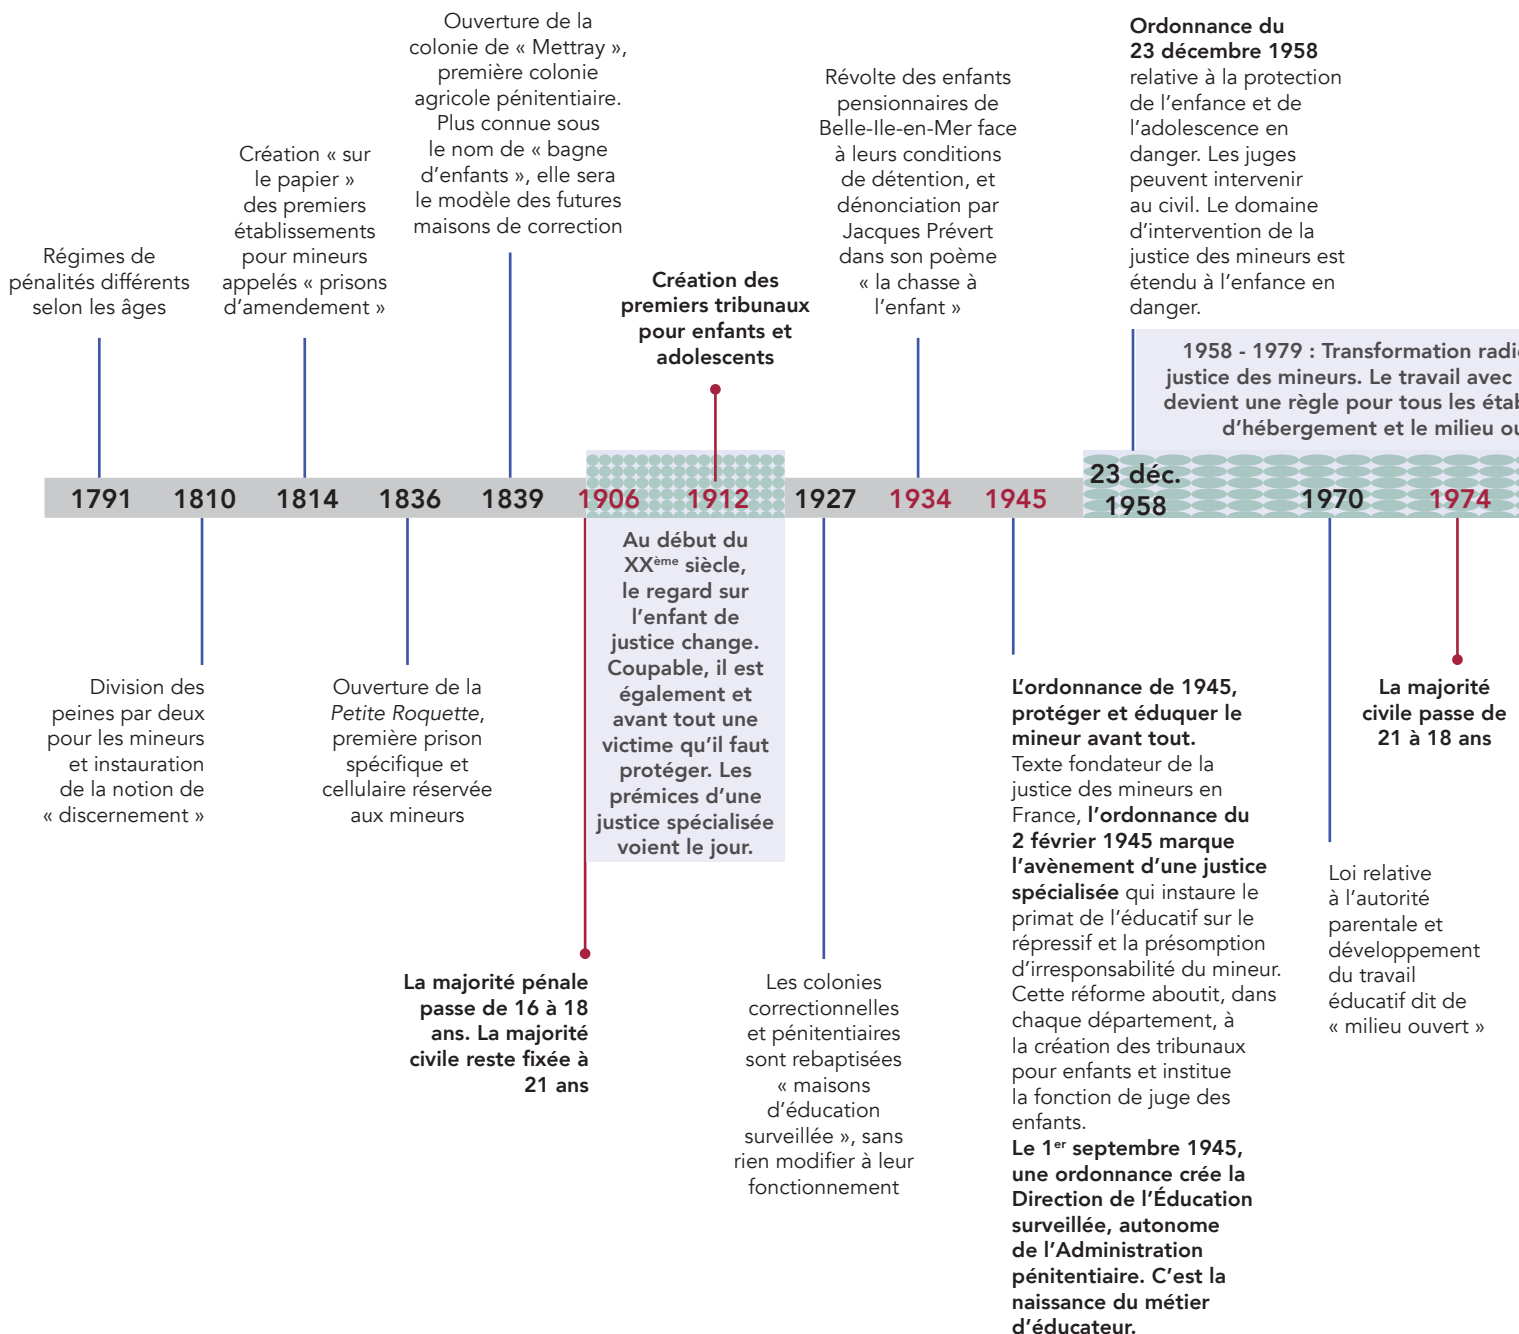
Régimes de pénalités différents selon les âges

Création « sur le papier » des premiers établissements pour mineurs appelés « prisons d'amendement »

Ouverture de la colonie de « Mettray », première colonie agricole pénitentiaire. Plus connue sous le nom de « bagne d'enfants », elle sera le modèle des futures maisons de correction

Création des premiers tribunaux pour enfants et adolescents

Révolte des enfants pensionnaires de Belle-Ile-en-Mer face à leurs conditions de détention, et dénonciation par Jacques Prévert dans son poème « la chasse à l'enfant »

Ordonnance du 23 décembre 1958 relative à la protection de l'enfance et de l'adolescence en danger. Les juges peuvent intervenir au civil. Le domaine d'intervention de la justice des mineurs est étendu à l'enfance en danger.

1958 - 1979 : Transformation radi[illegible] justice des mineurs. Le travail avec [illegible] devient une règle pour tous les étab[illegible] d'hébergement et le milieu ou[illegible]

1791 1810 1814 1836 1839 1906 1912 1927 1934 1945 23 déc. 1958 1970 1974

Au début du XX$^{ème}$ siècle, le regard sur l'enfant de justice change. Coupable, il est également et avant tout une victime qu'il faut protéger. Les prémices d'une justice spécialisée voient le jour.

Division des peines par deux pour les mineurs et instauration de la notion de « discernement »

Ouverture de la Petite Roquette, première prison spécifique et cellulaire réservée aux mineurs

La majorité pénale passe de 16 à 18 ans. La majorité civile reste fixée à 21 ans

Les colonies correctionnelles et pénitentiaires sont rebaptisées « maisons d'éducation surveillée », sans rien modifier à leur fonctionnement

L'ordonnance de 1945, protéger et éduquer le mineur avant tout.
Texte fondateur de la justice des mineurs en France, l'ordonnance du 2 février 1945 marque l'avènement d'une justice spécialisée qui instaure le primat de l'éducatif sur le répressif et la présomption d'irresponsabilité du mineur. Cette réforme aboutit, dans chaque département, à la création des tribunaux pour enfants et institue la fonction de juge des enfants.
Le 1$^{er}$ septembre 1945, une ordonnance crée la Direction de l'Éducation surveillée, autonome de l'Administration pénitentiaire. C'est la naissance du métier d'éducateur.

Loi relative à l'autorité parentale et développement du travail éducatif dit de « milieu ouvert »

La majorité civile passe de 21 à 18 ans